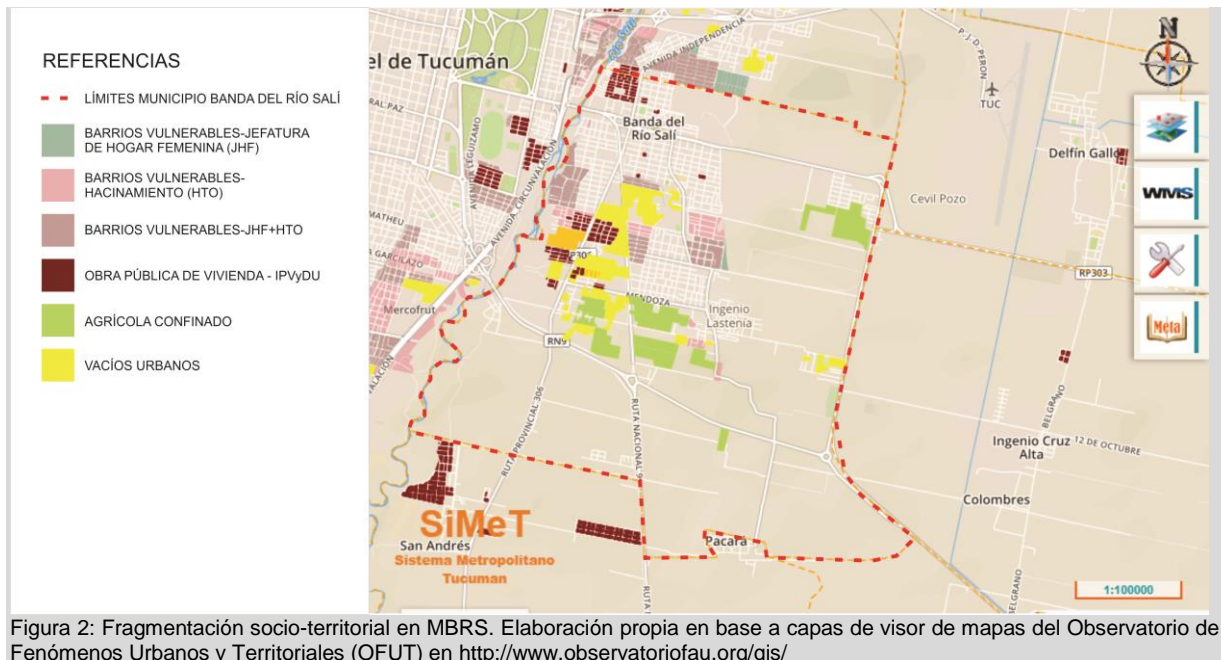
REFERENCIAS

LÍMITES MUNICIPIO BANDA DEL RÍO SALÍ

BARRIOS VULNERABLES-JEFATURA DE HOGAR FEMENINA (JHF)

BARRIOS VULNERABLES-HACINAMIENTO (HTO)

BARRIOS VULNERABLES-JHF+HTO

OBRA PÚBLICA DE VIVIENDA - IPVyDU

AGRÍCOLA CONFINADO

VACÍOS URBANOS

el de Tucumán

AVENIDA INDEPENDENCIA

P. J. D. PERON

TUC

N

Banda del Río Salí

Delfín Gallo

Cevil Pozo

WMS

RP303

Meta

MENDOZA

Ingenio Lastenia

Mercofrut

RN9

RUTA PROVINCIAL 306

RUTA NACIONAL 9

BELGRANO

Ingenio Cruz Alta

12 DE OCTUBRE

Colombres

SiMeT

San Andrés

Sistema Metropolitano Tucuman

Pacara

1:100000

Figura 2: Fragmentación socio-territorial en MBRS. Elaboración propia en base a capas de visor de mapas del Observatorio de Fenómenos Urbanos y Territoriales (OFUT) en http://www.observatoriofau.org/gis/